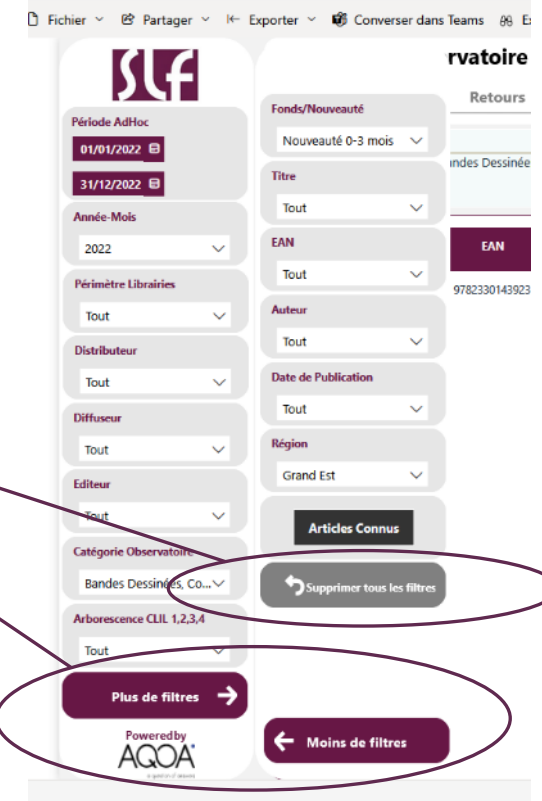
Fichier ⌄ Partager ⌄ Exporter ⌄ Converser dans Teams

SLF

Période AdHoc
01/01/2022
31/12/2022

Année-Mois
2022

Périmètre Librairies
Tout

Distributeur
Tout

Diffuseur
Tout

Editeur
Tout

Catégorie Observatoire
Bandes Dessinées, Co...

Arborescence CLIL 1,2,3,4
Tout

Plus de filtres

Powered by
AQOA

Fonds/Nouveauté
Nouveauté 0-3 mois

Titre
Tout

EAN
Tout

Auteur
Tout

Date de Publication
Tout

Région
Grand Est

Articles Connus

Supprimer tous les filtres

Moins de filtres

rvatoire

Retours

ndes Dessinée

EAN
9782330143923